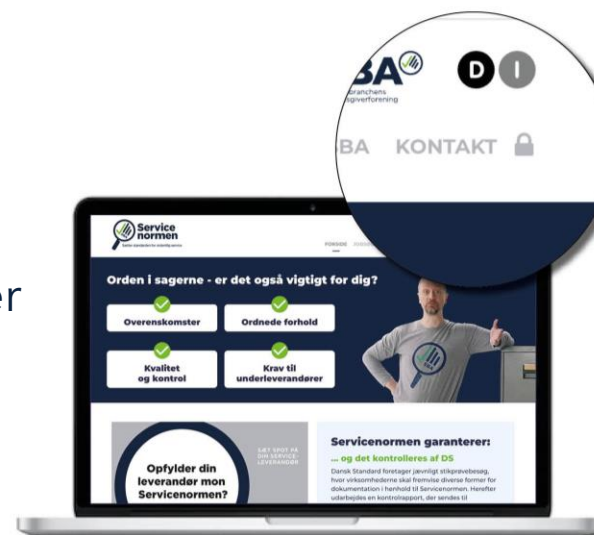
BA
branchens
giverforening

D I

BA KONTAKT

er

Service normen

FORSIDE

Orden i sagerne - er det også vigtigt for dig?

Overenskomster

Ordnede forhold

Kvalitet og kontrol

Krav til underleverandører

SÆT SPOT PÅ DIN SERVICE-LEVERANDØR

Opfylder din leverandør mon Servicenormen?

Servicenormen garanterer:

... og det kontrolleres af DS

Dansk Standard foretager jævnligt stikprøvebesøg, hvor virksomhederne skal fremvise diverse former for dokumentation i henhold til Servicenormen. Herefter udarbejdes en kontrolrapport, der sendes til